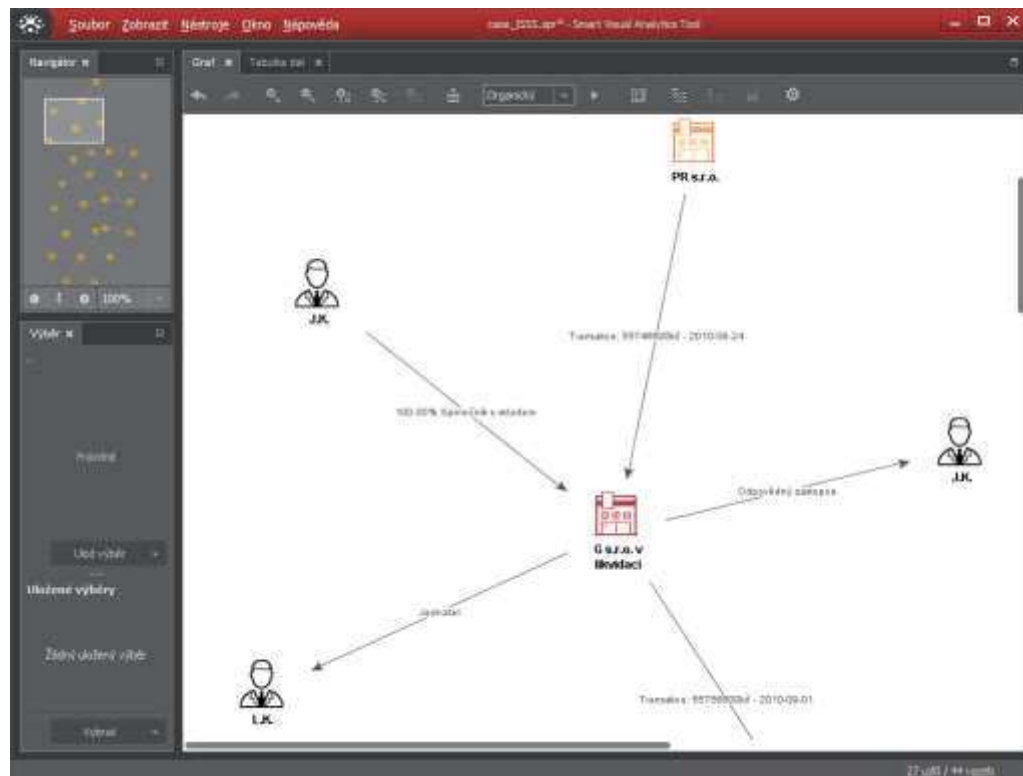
Soubor Zobrazit Nástroje Okno Nápověda

case_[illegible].spr* - Smart Visual Analytics Tool

Navigátor ×

100%

Výběr ×

Prázdné

Ulož výběr

Uložené výběry

Žádné uložené výběry

Vybrat

Graf × Tabulka dat ×

Organický

PR s.r.o.

J.K.

Transakce: 5574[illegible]Kč - 2010-08-24

100.00% Společník s vkladem

J.K.

Odpovědný zástupce

G s.r.o. v likvidaci

Jednatel

I.K.

Transakce: 55799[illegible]Kč - 2010-09-01

27 uzlů / 44 vazeb